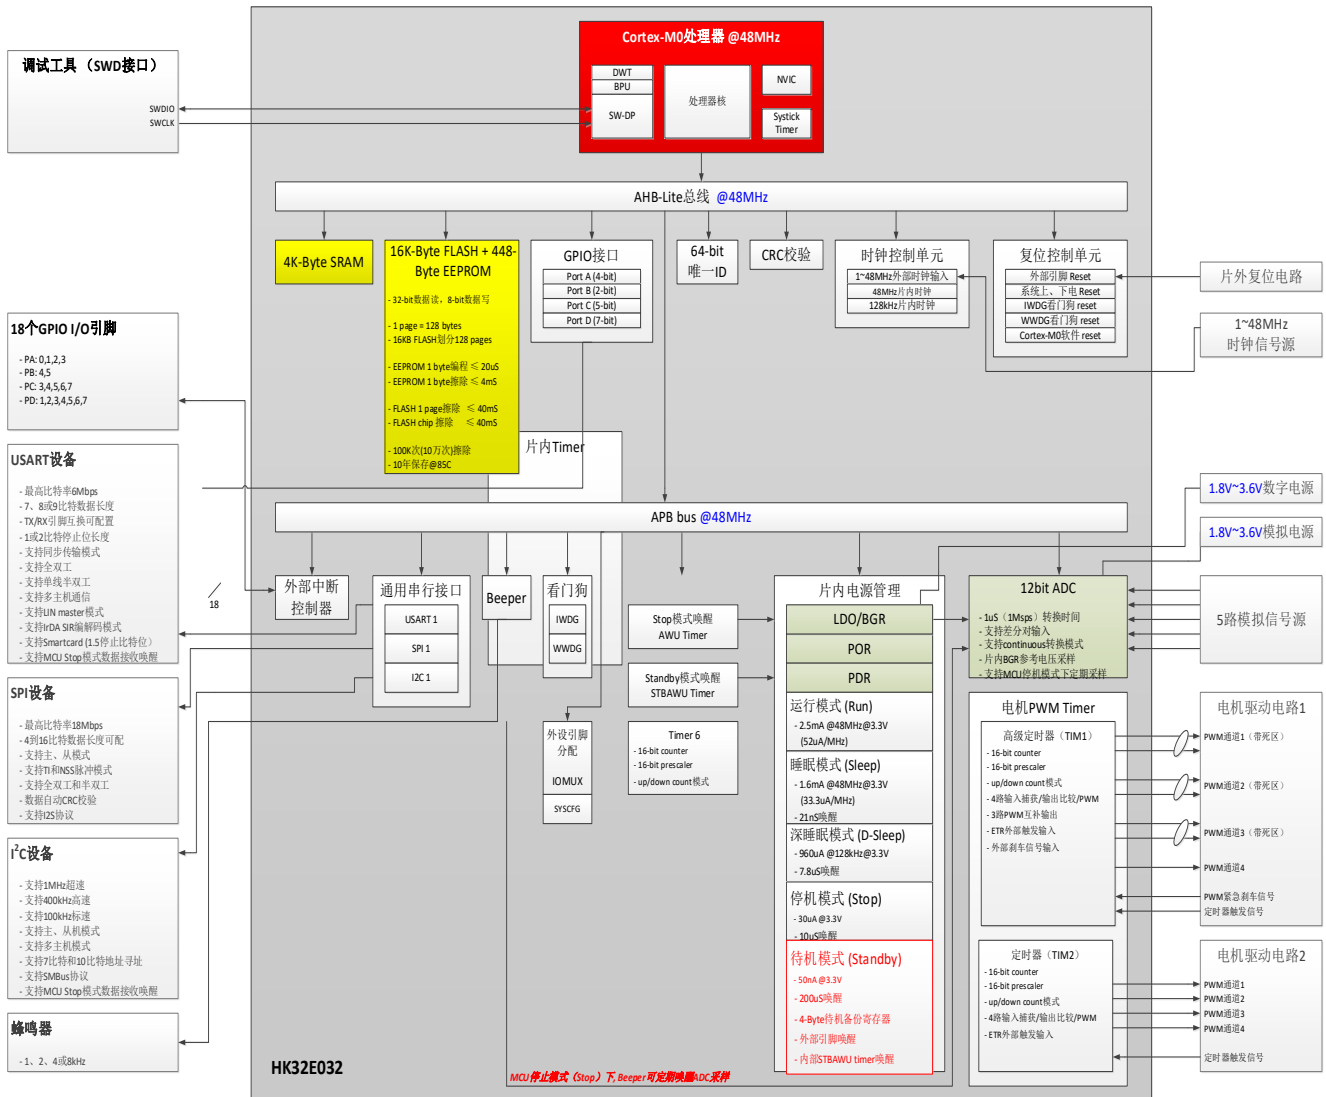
调试工具（SWD接口）

SWDIO
SWCLK

Cortex-M0处理器 @48MHz

DWT
BPU
SW-DP
处理器核
NVIC
Systick Timer

AHB-Lite总线 @48MHz

4K-Byte SRAM

16K-Byte FLASH + 448-Byte EEPROM

- 32-bit数据读，8-bit数据写
- 1 page = 128 bytes
- 16KB FLASH划分128 pages
- EEPROM 1 byte编程 ≤ 20uS
- EEPROM 1 byte擦除 ≤ 4mS
- FLASH 1 page擦除 ≤ 40mS
- FLASH chip 擦除 ≤ 40mS
- 100K次(10万次)擦除
- 10年保存@85C

GPIO接口
Port A (4-bit)
Port B (2-bit)
Port C (5-bit)
Port D (7-bit)

64-bit 唯一ID

CRC校验

时钟控制单元
1~48MHz外部时钟输入
48MHz片内时钟
128kHz片内时钟

复位控制单元
外部引脚 Reset
系统上、下电 Reset
IWDG看门狗 reset
WWDG看门狗 reset
Cortex-M0软件 reset

片外复位电路

1~48MHz 时钟信号源

18个GPIO I/O引脚
- PA: 0,1,2,3
- PB: 4,5
- PC: 3,4,5,6,7
- PD: 1,2,3,4,5,6,7

USART设备
- 最高比特率6Mbps
- 7、8或9比特数据长度
- TX/RX引脚互换可配置
- 1或2比特停止位长度
- 支持同步传输模式
- 支持全双工
- 支持单线半双工
- 支持多主机通信
- 支持LIN master模式
- 支持IrDA SIR编解码模式
- 支持Smartcard (1.5停止比特位)
- 支持MCU Stop模式数据接收唤醒

片内Timer

18

APB bus @48MHz

1.8V~3.6V数字电源
1.8V~3.6V模拟电源

外部中断控制器

通用串行接口
USART 1
SPI 1
I2C 1

Beeper

看门狗
IWDG
WWDG

Stop模式唤醒 AWU Timer

Standby模式唤醒 STBAWU Timer

Timer 6
- 16-bit counter
- 16-bit prescaler
- up/down count模式

外设引脚分配
IOMUX
SYSCFG

片内电源管理
LDO/BGR
POR
PDR

运行模式 (Run)
- 2.5mA @48MHz@3.3V (52uA/MHz)

睡眠模式 (Sleep)
- 1.6mA @48MHz@3.3V (33.3uA/MHz)
- 21nS唤醒

深睡眠模式 (D-Sleep)
- 960uA @128kHz@3.3V
- 7.8uS唤醒

停机模式 (Stop)
- 30uA @3.3V
- 10uS唤醒

待机模式 (Standby)
- 50nA @3.3V
- 200uS唤醒
- 4-Byte待机备份寄存器
- 外部引脚唤醒
- 内部STBAWU timer唤醒

12bit ADC
- 1uS（1Msps）转换时间
- 支持差分输入
- 支持continuous转换模式
- 片内BGR参考电压采样
- 支持MCU停机模式下定期采样

5路模拟信号源

电机PWM Timer
高级定时器（TIM1）
- 16-bit counter
- 16-bit prescaler
- up/down count模式
- 4路输入捕获/输出比较/PWM
- 3路PWM互补输出
- ETR外部触发输入
- 外部刹车信号输入

电机驱动电路1
PWM通道1（带死区）
PWM通道2（带死区）
PWM通道3（带死区）
PWM通道4
PWM紧急刹车信号
定时器触发信号

定时器（TIM2）
- 16-bit counter
- 16-bit prescaler
- up/down count模式
- 4路输入捕获/输出比较/PWM
- ETR外部触发输入

电机驱动电路2
PWM通道1
PWM通道2
PWM通道3
PWM通道4
定时器触发信号

SPI设备
- 最高比特率18Mbps
- 4到16比特数据长度可配
- 支持主、从模式
- 支持TI和NSS脉冲模式
- 支持全双工和半双工
- 数据自动CRC校验
- 支持I2S协议

I$^2$C设备
- 支持1MHz超速
- 支持400kHz高速
- 支持100kHz标速
- 支持主、从机模式
- 支持多主机模式
- 支持7比特和10比特地址寻址
- 支持SMBus协议
- 支持MCU Stop模式数据接收唤醒

蜂鸣器
- 1、2、4或8kHz

HK32E032

MCU停止模式（Stop）下，Beeper可定期唤醒ADC采样